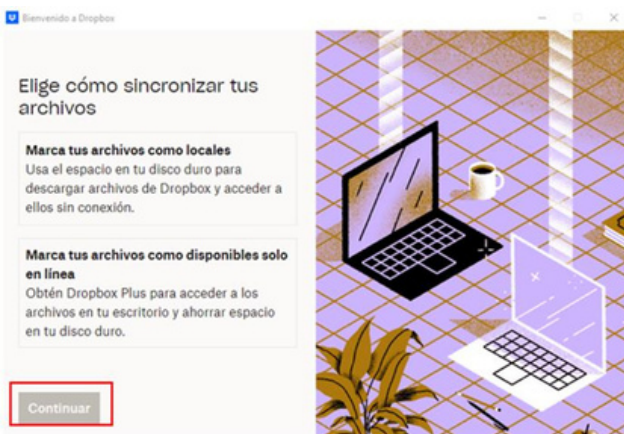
Bienvenido a Dropbox

Elige cómo sincronizar tus archivos

**Marca tus archivos como locales**
Usa el espacio en tu disco duro para descargar archivos de Dropbox y acceder a ellos sin conexión.

**Marca tus archivos como disponibles solo en línea**
Obtén Dropbox Plus para acceder a los archivos en tu escritorio y ahorrar espacio en tu disco duro.

Continuar